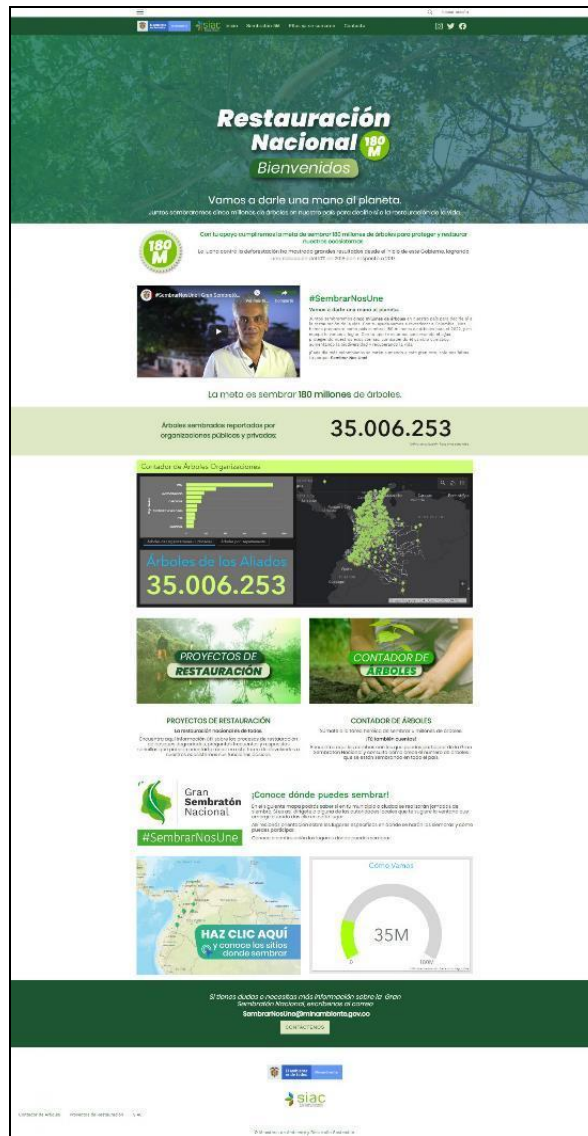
siac Inicio Sembratón 180 Mapa de avances Contacto

Restauración Nacional 180 M
Bienvenidos

Vamos a darle una mano al planeta.
Juntos sembraremos cinco millones de árboles en nuestro país para decirle sí a la restauración de la vida.

Con tu apoyo cumpliremos la meta de sembrar 180 millones de árboles para proteger y restaurar nuestros ecosistemas.

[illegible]

#SembrarNosUne

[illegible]

La meta es sembrar 180 millones de árboles.

Árboles sembrados reportados por organizaciones públicas y privadas

35.006.253

Contador de Árboles Organizaciones

Árboles de los Aliados
35.006.253

PROYECTOS DE RESTAURACIÓN

CONTADOR DE ÁRBOLES

PROYECTOS DE RESTAURACIÓN
La restauración nacional es de todos.
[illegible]

CONTADOR DE ÁRBOLES
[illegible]
¡Tú también cuentas!
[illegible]

Gran Sembratón Nacional
#SembrarNosUne

¡Conoce dónde puedes sembrar!
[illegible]

HAZ CLIC AQUÍ y conoce los sitios donde sembrar

Cómo Vamos
35M
0
180M

Si tienes dudas o necesitas más información sobre la Gran Sembratón Nacional, escríbenos al correo
SembrarNosUne@minambiente.gov.co
CONTÁCTENOS

siac

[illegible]